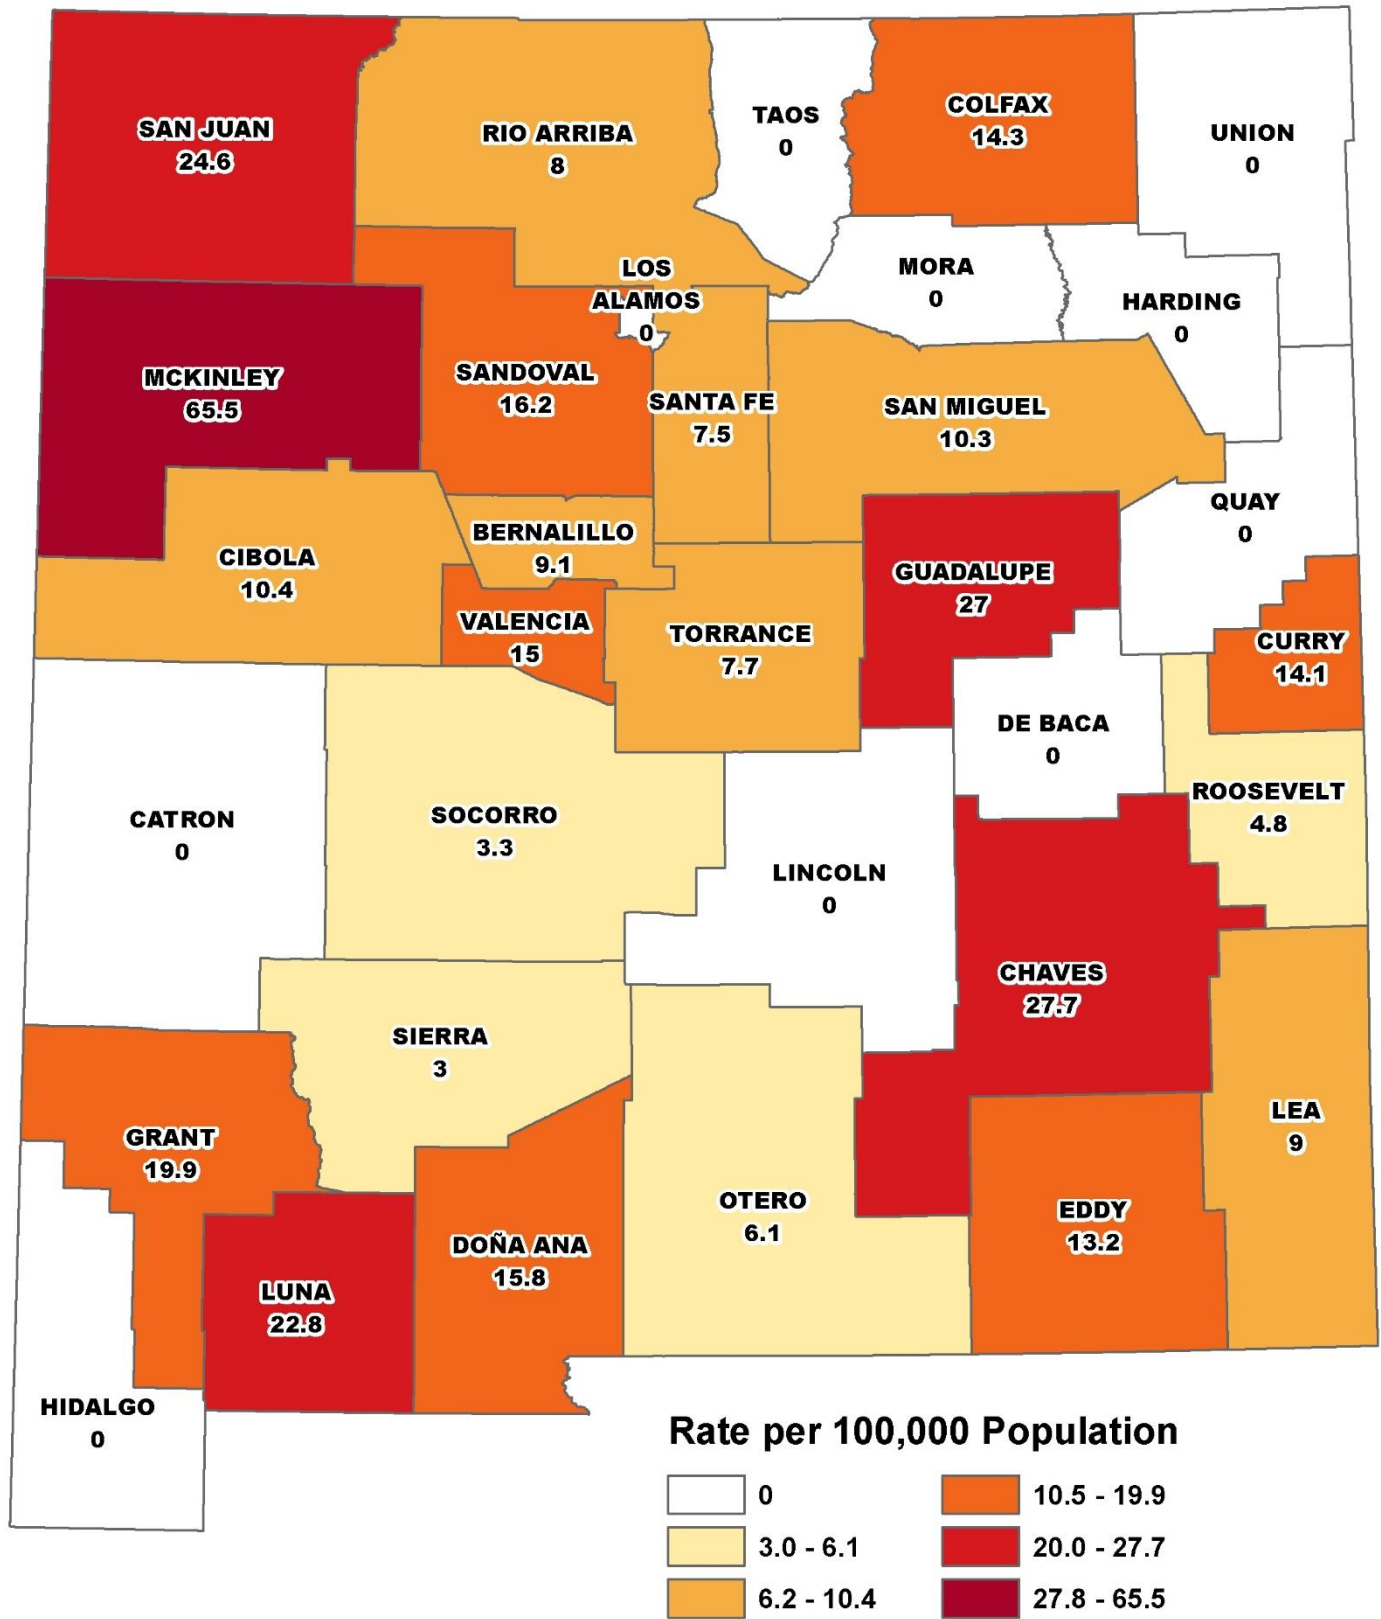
SAN JUAN
24.6

RIO ARRIBA
8

TAOS
0

COLFAX
14.3

UNION
0

LOS ALAMOS
0

MORA
0

HARDING
0

MCKINLEY
65.5

SANDOVAL
16.2

SANTA FE
7.5

SAN MIGUEL
10.3

QUAY
0

BERNALILLO
9.1

CIBOLA
10.4

GUADALUPE
27

VALENCIA
15

TORRANCE
7.7

CURRY
14.1

DE BACA
0

ROOSEVELT
4.8

CATRON
0

SOCORRO
3.3

LINCOLN
0

CHAVES
27.7

SIERRA
3

LEA
9

GRANT
19.9

OTERO
6.1

EDDY
13.2

DOÑA ANA
15.8

LUNA
22.8

HIDALGO
0

Rate per 100,000 Population

0
3.0 - 6.1
6.2 - 10.4
10.5 - 19.9
20.0 - 27.7
27.8 - 65.5